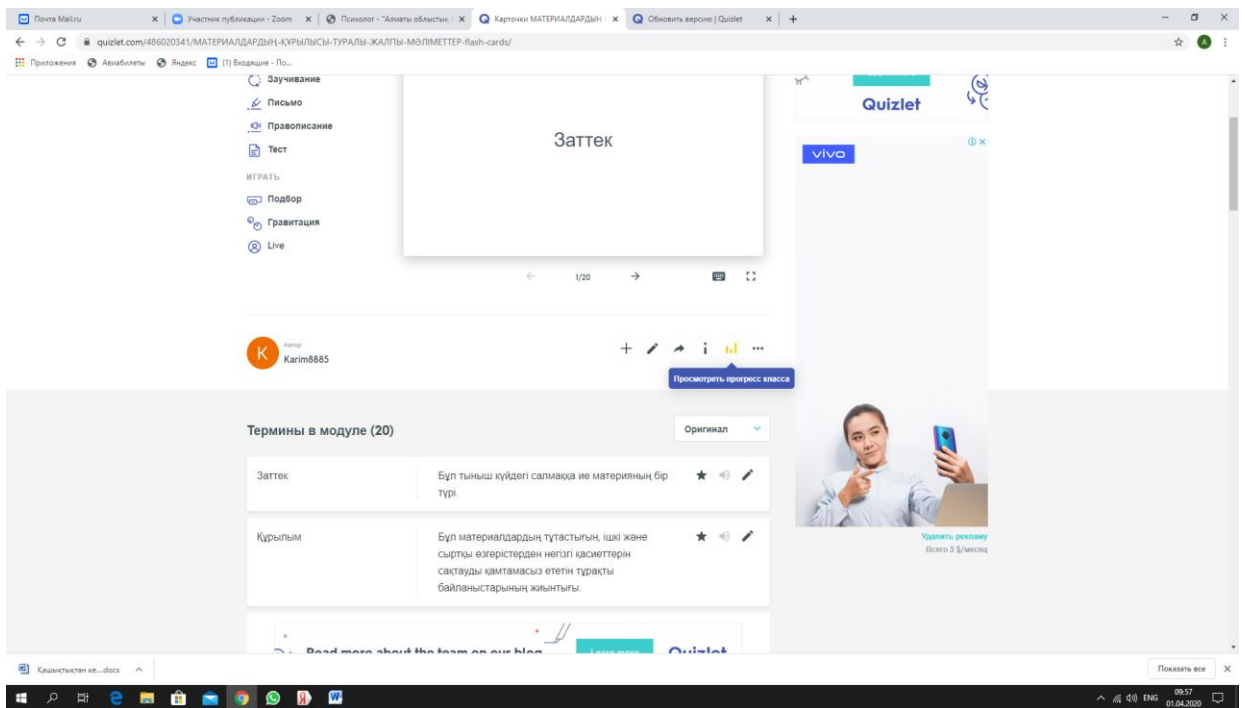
Почта Mail.ru | Участник публикации - Zoom | Психолог - "Алматы областық | Карточки МАТЕРИАЛДАРДЫҢ | Обновить версию | Quizlet

quizlet.com/486020341/МАТЕРИАЛДАРДЫҢ-ҚҰРЫЛЫСЫ-ТУРАЛЫ-ЖАЛПЫ-МӘЛІМЕТТЕР-flash-cards/

Приложения Авиабилеты Яндекс (1) Входящие - По...

Заучивание
Письмо
Правописание
Тест
ИГРАТЬ
Подбор
Гравитация
Live

Заттек

1/20

Quizlet

vivo

Автор
Karim8885

Просмотреть прогресс класса

Термины в модуле (20)

Оригинал

| Заттек | Бұл тыныш күйдегі салмаққа ие материяның бір түрі. |
|---|---|
| Құрылым | Бұл материалдардың тұтастығын, ішкі және сыртқы әсерлерден негізгі қасиеттерін сақтауды қамтамасыз ететін тұрақты байланыстарының жиынтығы. |

Удалить рекламу
Всего 3 $/месяц

Read more about the team on our blog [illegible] Quizlet

Қашықтықтан ке...docx

Показать все

ENG 09:57 01.04.2020